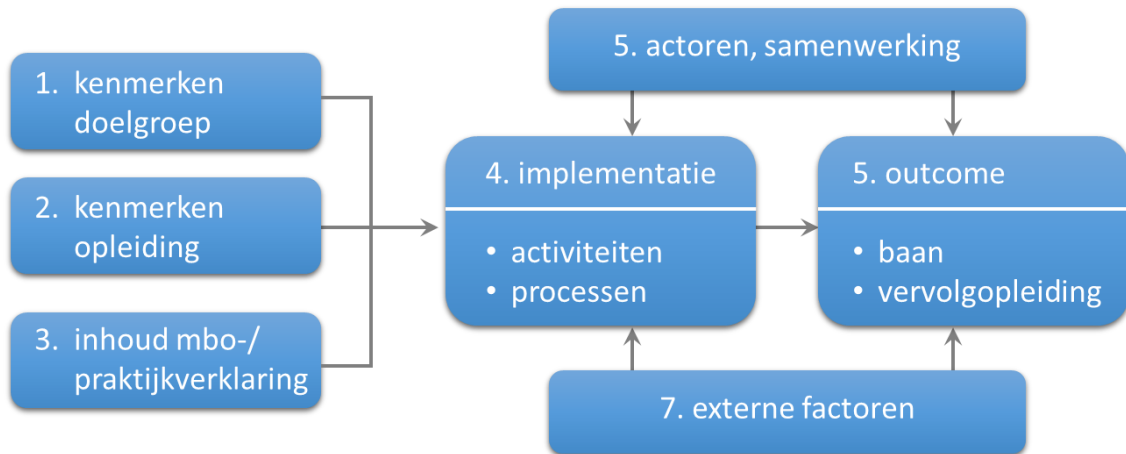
1. kenmerken doelgroep

2. kenmerken opleiding

3. inhoud mbo-/ praktijkverklaring

5. actoren, samenwerking

4. implementatie

• activiteiten
• processen

5. outcome

• baan
• vervolgopleiding

7. externe factoren